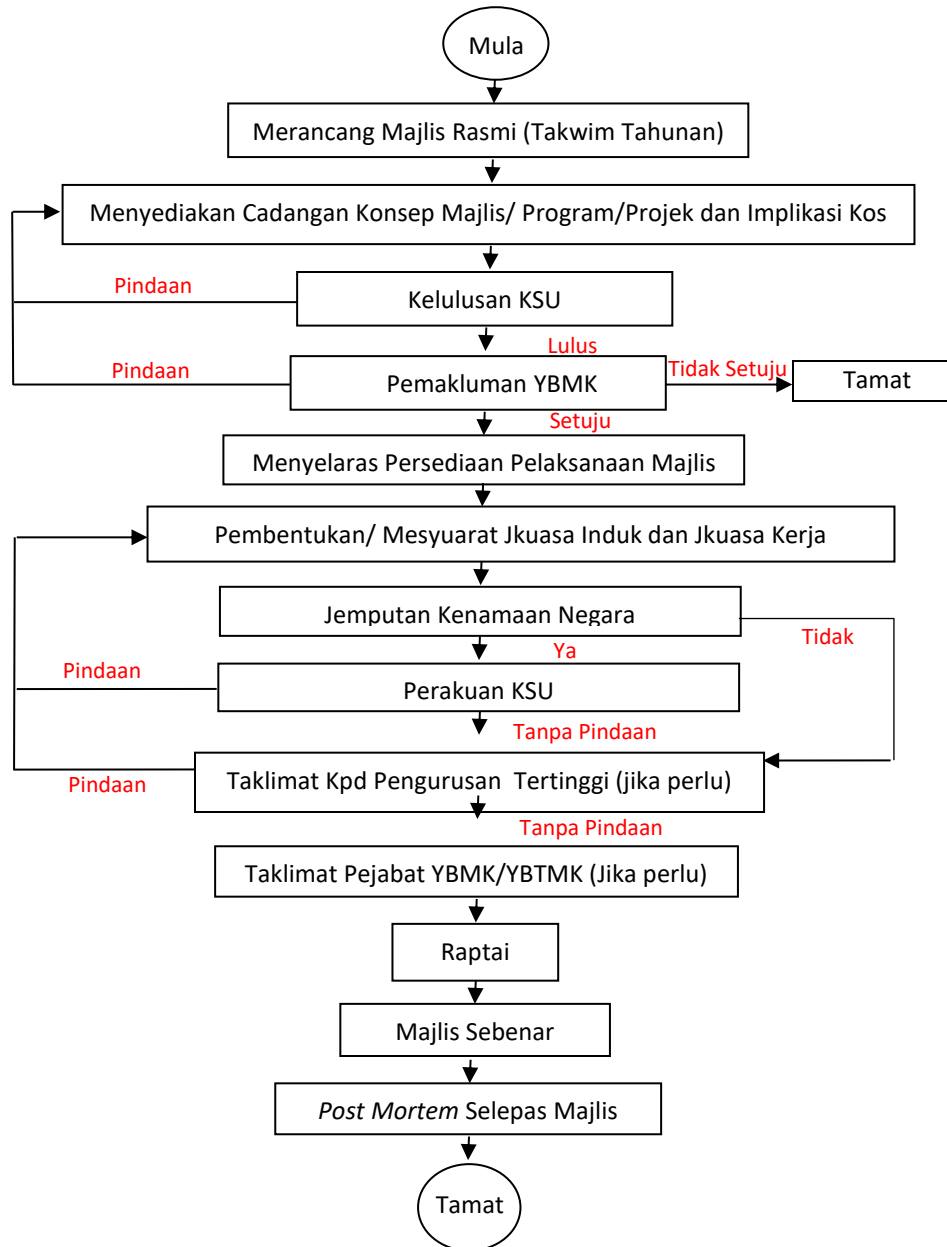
Mula

Merancang Majlis Rasmi (Takwim Tahunan)

Menyediakan Cadangan Konsep Majlis/ Program/Projek dan Implikasi Kos

Pindaan

Kelulusan KSU

Lulus

Pindaan

Pemakluman YBMK

Tidak Setuju

Tamat

Setuju

Menyelaras Persediaan Pelaksanaan Majlis

Pembentukan/ Mesyuarat Jkuasa Induk dan Jkuasa Kerja

Jemputan Kenamaan Negara

Tidak

Ya

Pindaan

Perakuan KSU

Tanpa Pindaan

Pindaan

Taklimat Kpd Pengurusan Tertinggi (jika perlu)

Tanpa Pindaan

Taklimat Pejabat YBMK/YBTMK (Jika perlu)

Raptai

Majlis Sebenar

Post Mortem Selepas Majlis

Tamat